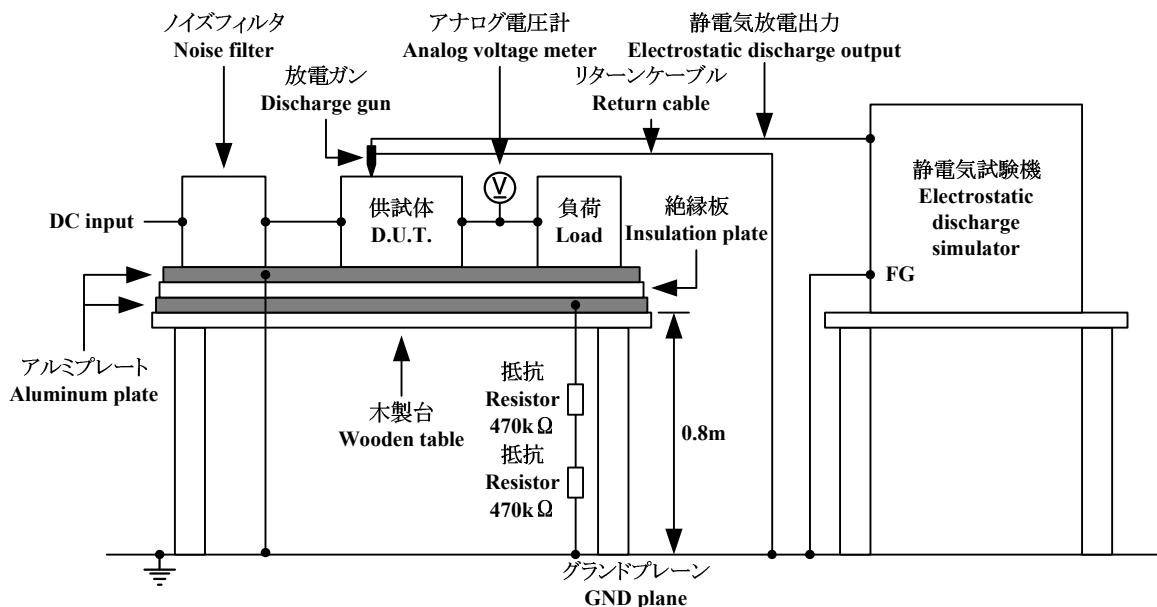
ノイズフィルタ
Noise filter

アナログ電圧計
Analog voltage meter

静電気放電出力
Electrostatic discharge output

放電ガン
Discharge gun

リターンケーブル
Return cable

V

静電気試験機
Electrostatic discharge simulator

DC input

供試体
D.U.T.

負荷
Load

絶縁板
Insulation plate

FG

アルミプレート
Aluminum plate

木製台
Wooden table

抵抗
Resistor
470kΩ

抵抗
Resistor
470kΩ

0.8m

グランドプレーン
GND plane